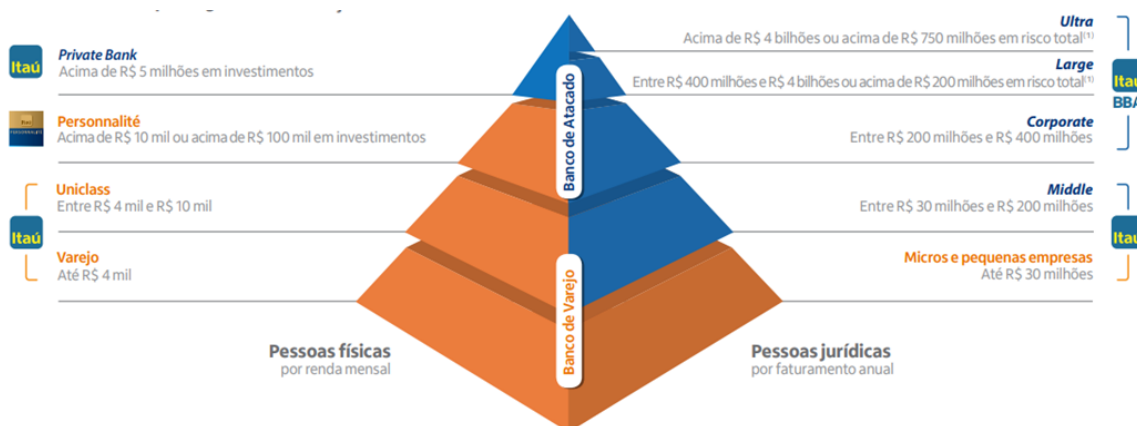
Itaú

Private Bank
Acima de R$ 5 milhões em investimentos

Personnalité
Acima de R$ 10 mil ou acima de R$ 100 mil em investimentos

Uniclass
Entre R$ 4 mil e R$ 10 mil

Itaú

Varejo
Até R$ 4 mil

Ultra
Acima de R$ 4 bilhões ou acima de R$ 750 milhões em risco total$^{(1)}$

Large
Entre R$ 400 milhões e R$ 4 bilhões ou acima de R$ 200 milhões em risco total$^{(1)}$

Itaú
BBA

Corporate
Entre R$ 200 milhões e R$ 400 milhões

Middle
Entre R$ 30 milhões e R$ 200 milhões

Itaú

Micros e pequenas empresas
Até R$ 30 milhões

Banco de Atacado

Banco de Varejo

Pessoas físicas
por renda mensal

Pessoas jurídicas
por faturamento anual